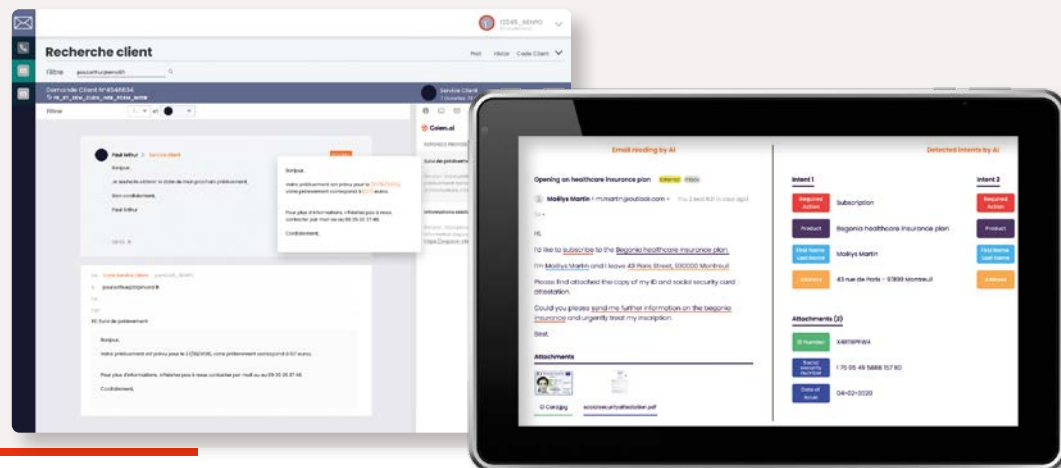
Recherche client

Filtre

Demande Client N°6546834

Paul Arthur > Service client

Bonjour,

Je souhaite obtenir la date de mon prochain prélèvement.

Bien cordialement,

Paul Arthur

Bonjour,

Votre prélèvement est prévu pour le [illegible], votre prélèvement correspond à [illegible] euros.

Pour plus d'informations, n'hésitez pas à nous contacter par mail ou au 09 35 20 37 48.

Cordialement,

RE: Suivi de prélèvement

Bonjour,

Votre prélèvement est prévu pour le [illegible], votre prélèvement correspond à 57 euros.

Pour plus d'informations, n'hésitez pas à nous contacter par mail ou au 09 35 20 37 48.

Cordialement,

Service Client

Colen.ai

Email reading by AI

Detected intents by AI

Opening an healthcare insurance plan

Maëlys Martin

Hi,

I'd like to subscribe to the Begonia healthcare insurance plan.

I'm Maëlys Martin and I leave 43 Paris Street, 930000 Montreuil

Please find attached the copy of my ID and social security card attestation.

Could you please send me further information on the Begonia insurance and urgently treat my inscription.

Best,

Attachments

ID Card.jpg

socialsecurityattestation.pdf

Intent 1

Required Action

Subscription

Product

Begonia healthcare insurance plan

First Name Last Name

Maëlys Martin

Address

43 rue de Paris - 93100 Montreuil

Attachments (2)

ID Number

X4815PPW4

Social security number

1 76 05 49 5888 157 80

Date of issue

04-02-2020

Intent 2

Required Action

Product

First Name Last Name

Address